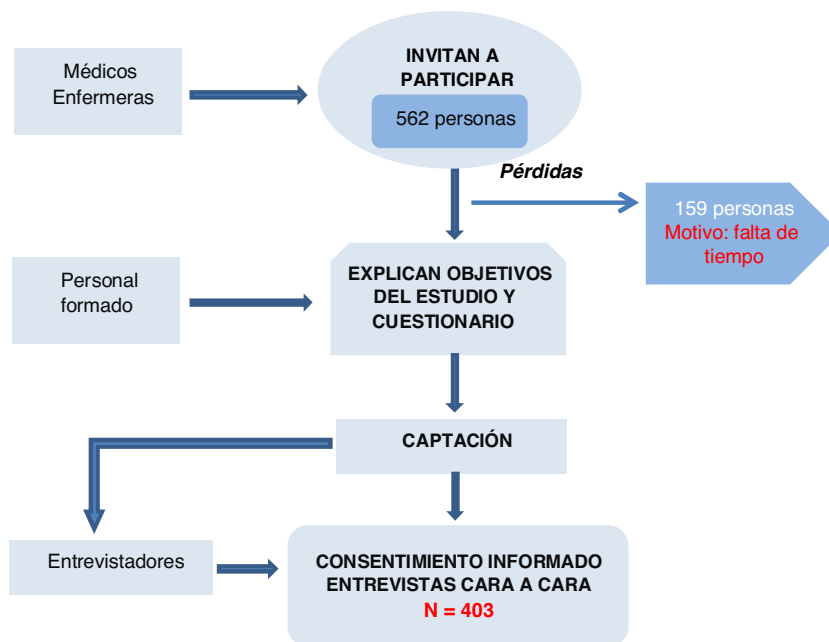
Médicos
Enfermeras

INVITAN A PARTICIPAR

562 personas

Pérdidas

159 personas
Motivo: falta de tiempo

Personal formado

EXPLICAN OBJETIVOS DEL ESTUDIO Y CUESTIONARIO

CAPTACIÓN

Entrevistadores

CONSENTIMIENTO INFORMADO ENTREVISTAS CARA A CARA
N = 403